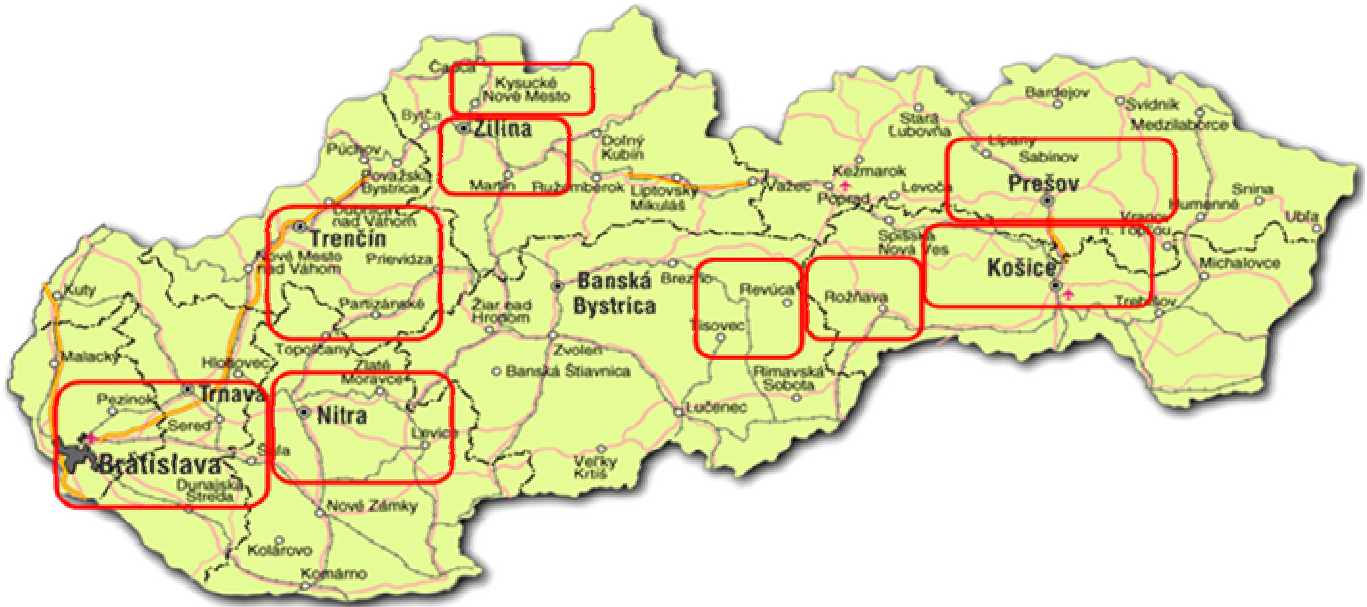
Čadca
Kysucké Nové Mesto
Bytča
Žilina
Púchov
Považská Bystrica
Martin
Dolný Kubín
Ružomberok
Liptovský Mikuláš
Važec
Kežmarok
Poprad
Levoča
Stará Ľubovňa
Bardejov
Svidník
Medzilaborce
Lipany
Sabinov
Prešov
Humenné
Snina
Ubľa
Vranov
n. Topľou
Spišská Nová Ves
Košice
Michalovce
Trebišov
Trenčín
Nové Mesto nad Váhom
nad Váhom
Prievidza
Partizánske
Žiar nad Hronom
Banská Bystrica
Brezno
Revúca
Rožňava
Tisovec
Myjava
Kúty
Malacky
Hlohovec
Topoľčany
Zlaté Moravce
Zvolen
Banská Štiavnica
Rimavská Sobota
Lučenec
Veľký Krtíš
Pezinok
Trnava
Sereď
Nitra
Levice
Bratislava
Šaľa
Dunajská Streda
Nové Zámky
Kolárovo
Komárno